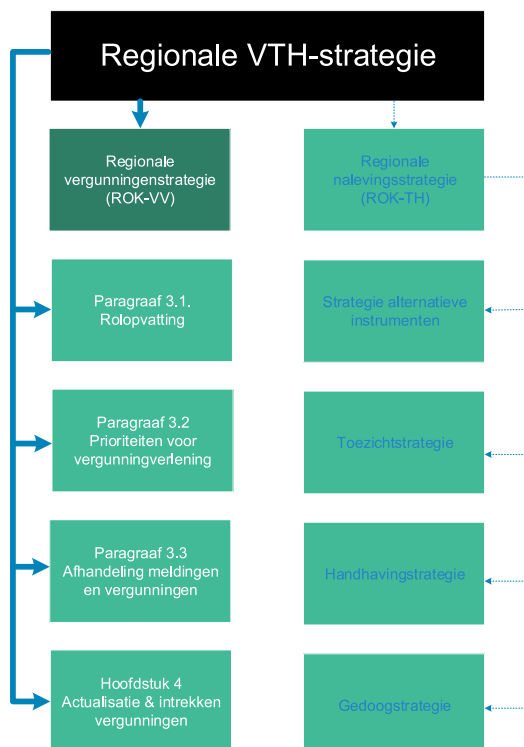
Regionale VTH-strategie

Regionale vergunningenstrategie (ROK-VV)

Regionale nalevingsstrategie (ROK-TH)

Paragraaf 3.1. Rolopvatting

Strategie alternatieve instrumenten

Paragraaf 3.2 Prioriteiten voor vergunningverlening

Toezichtstrategie

Paragraaf 3.3 Afhandeling meldingen en vergunningen

Handhavingstrategie

Hoofdstuk 4 Actualisatie & intrekken vergunningen

Gedoogstrategie